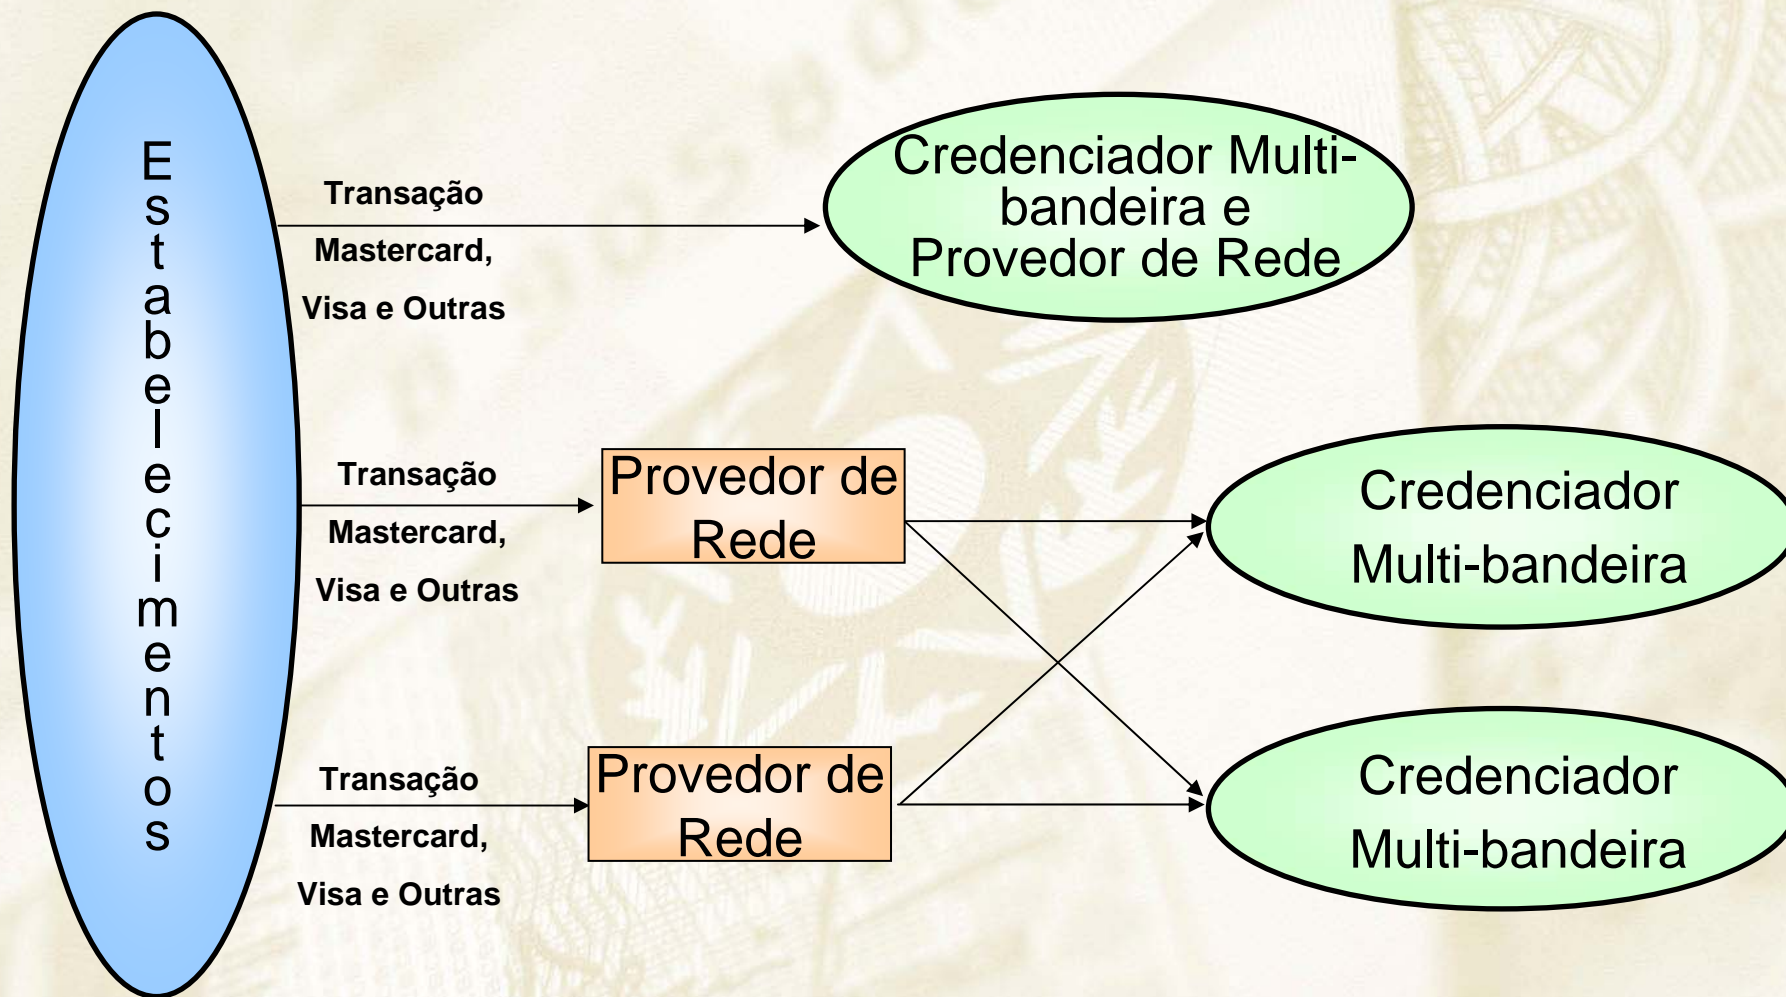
Estabelecimentos

Transação Mastercard, Visa e Outras

Credenciador Multi-bandeira e Provedor de Rede

Transação Mastercard, Visa e Outras

Provedor de Rede

Credenciador Multi-bandeira

Transação Mastercard, Visa e Outras

Provedor de Rede

Credenciador Multi-bandeira